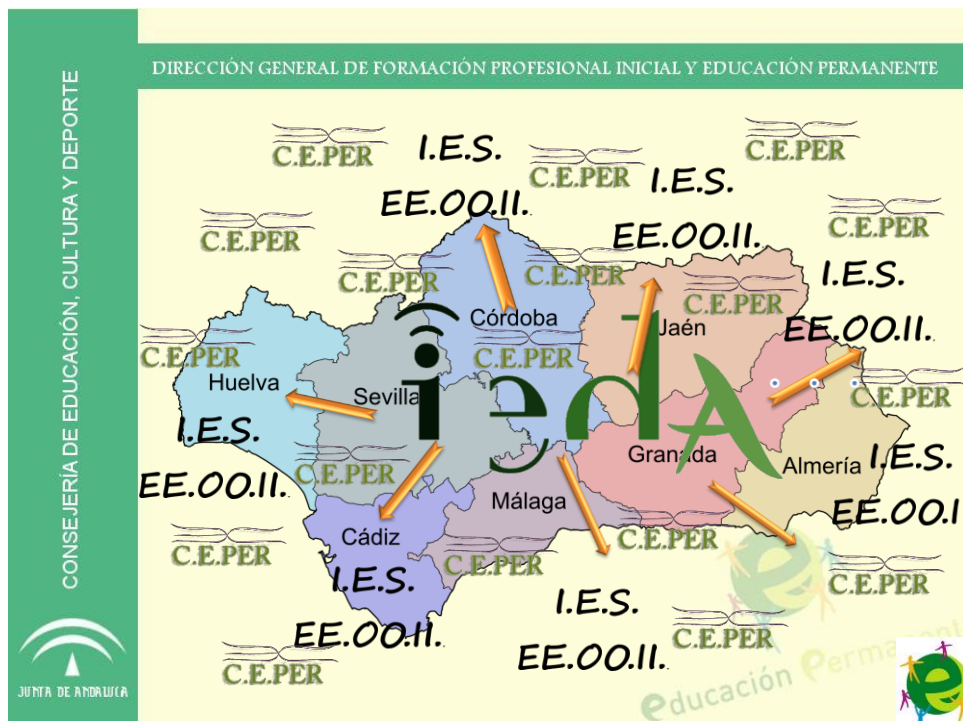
DIRECCIÓN GENERAL DE FORMACIÓN PROFESIONAL INICIAL Y EDUCACIÓN PERMANENTE

CONSEJERÍA DE EDUCACIÓN, CULTURA Y DEPORTE

C.E.PER

I.E.S.

EE.OO.II.

C.E.PER

I.E.S.

C.E.PER

C.E.PER

EE.OO.II.

C.E.PER

C.E.PER

C.E.PER

I.E.S.

Córdoba

C.E.PER

Jaén

EE.OO.II.

C.E.PER

C.E.PER

Huelva

Sevilla

C.E.PER

I.E.S.

iedA

Granada

Almería

I.E.S.

C.E.PER

EE.OO.II.

Málaga

EE.OO.I

Cádiz

C.E.PER

C.E.PER

C.E.PER

C.E.PER

I.E.S.

I.E.S.

C.E.PER

EE.OO.II.

EE.OO.II.

C.E.PER

JUNTA DE ANDALUCIA

C.E.PER

Educación Permanente